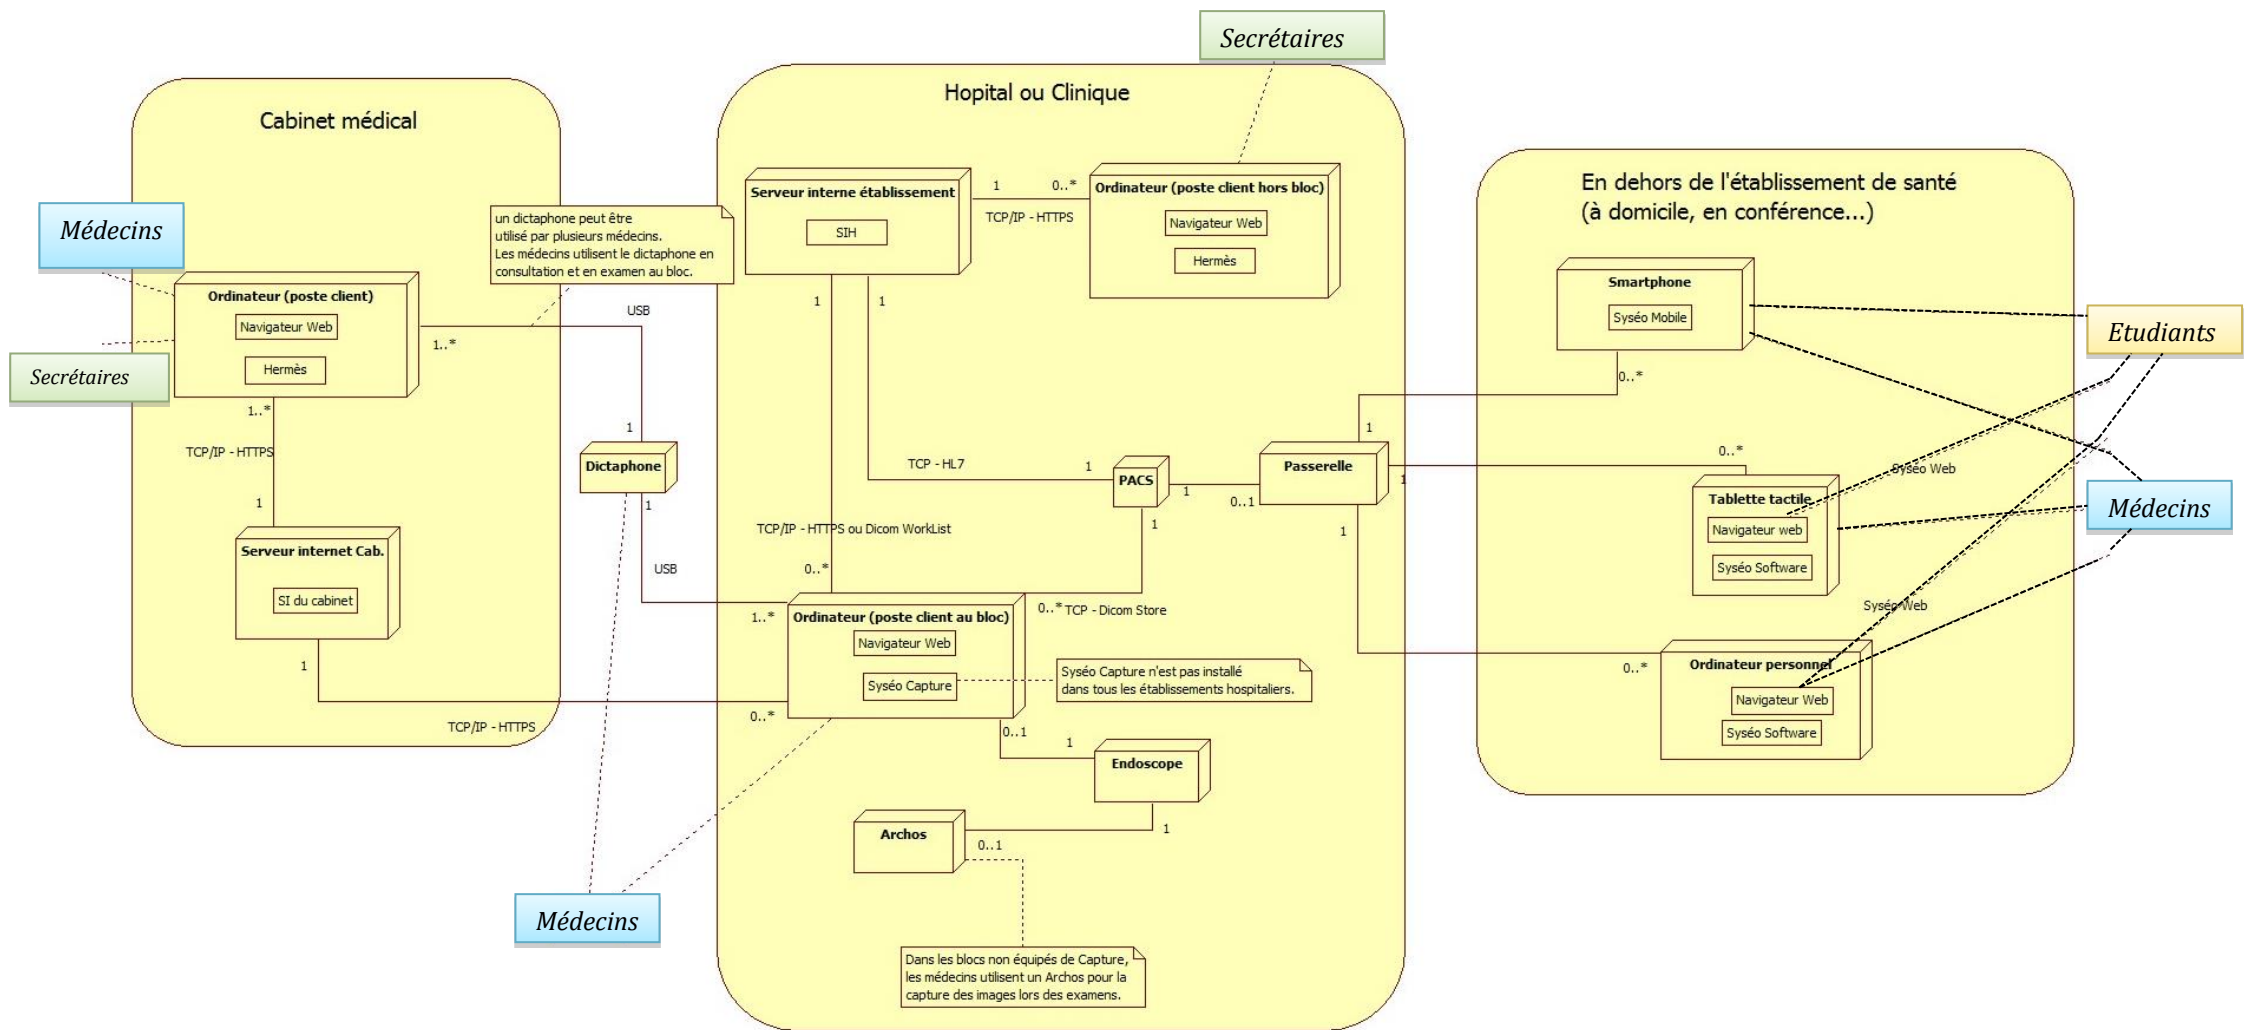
Secrétaires

Cabinet médical

Hopital ou Clinique

En dehors de l'établissement de santé (à domicile, en conférence...)

Médecins

Secrétaires

Ordinateur (poste client)

Navigateur Web

Hermès

un dictaphone peut être utilisé par plusieurs médecins. Les médecins utilisent le dictaphone en consultation et en examen au bloc.

Serveur interne établissement

SIH

1

0..*

TCP/IP - HTTPS

Ordinateur (poste client hors bloc)

Navigateur Web

Hermès

Smartphone

Syséo Mobile

Etudiants

USB

1..*

1

1

1..*

TCP/IP - HTTPS

1

Dictaphone

1

TCP - HL7

1

PACS

1

0..1

Passerelle

1

0..*

0..*

Syséo Web

Tablette tactile

Navigateur web

Syséo Software

Médecins

1

1

1

Serveur internet Cab.

SI du cabinet

TCP/IP - HTTPS ou Dicom WorkList

USB

0..*

1..*

Ordinateur (poste client au bloc)

Navigateur Web

Syséo Capture

0..* TCP - Dicom Store

Syséo Capture n'est pas installé dans tous les établissements hospitaliers.

Syséo Web

0..*

Ordinateur personnel

Navigateur Web

Syséo Software

1

0..*

TCP/IP - HTTPS

0..1

1

Endoscope

Archos

0..1

1

Médecins

Dans les blocs non équipés de Capture, les médecins utilisent un Archos pour la capture des images lors des examens.